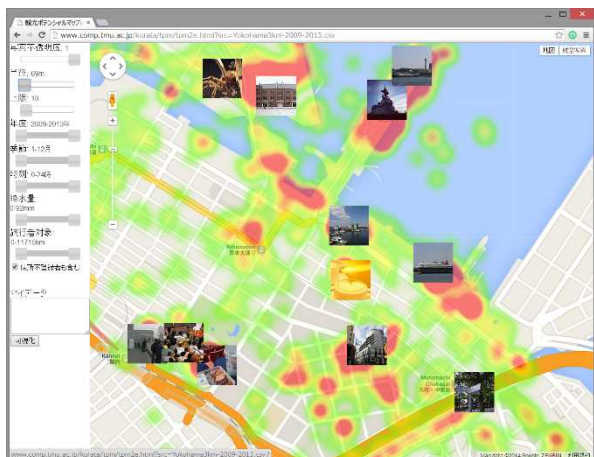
観光ポテンシャルマップ ×

www.comp.tmu.ac.jp/kurata/tpm/tpm2e.html?src=Yokohama3km-2009-2013.csv

地図 航空写真

写真平滑化度: 1

半径: 69m

上限: 10

年度: 2009-2013年

季節: 1-12月

時刻: 0-24時

降水量: 0-92mm

旅行者対象: 0-11716km

位置不詳者も含む

キーワード

可視化

Yokohama 日本大通り

Kannai 関内

Motomachi-Chukagai 元町・中華街

www.comp.tmu.ac.jp/kurata/tpm/tpm2e.html?src=Yokohama3km-2009-2013.csv

Map data ©2014 Google, ZENRIN 利用規約